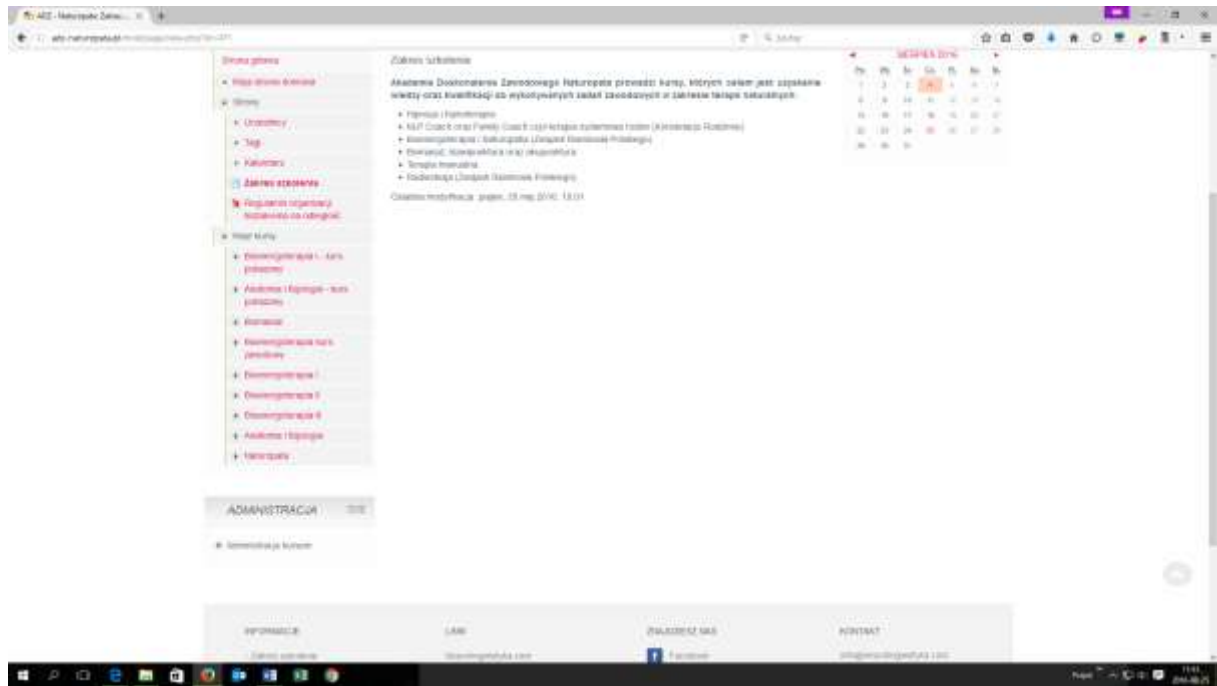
ADZ - Naturopata: Zakres... ×

Strona główna
• Moja strona domowa
• Strony
• Uczestnicy
• Tagi
• Kalendarz
Zakres szkolenia
Regulamin organizacji szkolenia na odległość
• Moje kursy
• Bioenergoterapia - kurs podstawowy
• Anatomia i fizjologia - kurs podstawowy
• Bioenergoterapia kurs zawodowy
• Bioenergoterapia I
• Bioenergoterapia II
• Bioenergoterapia III
• Anatomia i fizjologia
• Naturopata

Zakres szkolenia

Akademia Doskonalenia Zawodowego Naturopata prowadzi kursy, których celem jest uzyskanie wiedzy oraz kwalifikacji do wykonywanych zadań zawodowych w zakresie terapii naturalnych.

• Hipnoza i hipnoterapia
• NLP Coach oraz Family Coach czyli terapia systemowa rodzin (Konstelacje Rodzinne)
• Bioenergoterapia i Naturopatia (Związek Rzemiosła Polskiego)
• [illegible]
• Terapia manualna
• Radiestezja (Związek Rzemiosła Polskiego)

Ostatnia modyfikacja: piątek, 20 maj 2016, 13:01

SIERPIEŃ 2016
| Pn | Wt | Śr | Cz | Pt | So | N |
|---|---|---|---|---|---|---|
| 1 | 2 | 3 | 4 | 5 | 6 | 7 |
| 8 | 9 | 10 | 11 | 12 | 13 | 14 |
| 15 | 16 | 17 | 18 | 19 | 20 | 21 |
| 22 | 23 | 24 | 25 | 26 | 27 | 28 |
| 29 | 30 | 31 | | | | |

ADMINISTRACJA

Administracja kursem

INFORMACJE
Zakres szkolenia

LINK

ZNAJDZIESZ NAS
Facebook

KONTAKT
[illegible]